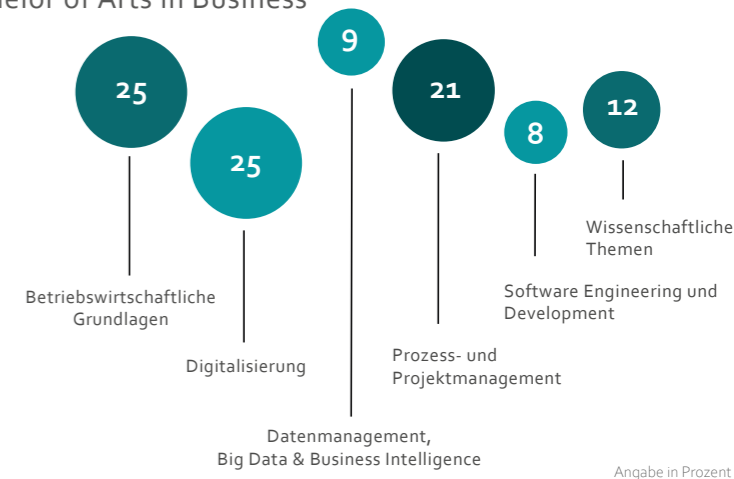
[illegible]elor of Arts in Business

25

Betriebswirtschaftliche Grundlagen

25

Digitalisierung

9

Datenmanagement, Big Data & Business Intelligence

21

Prozess- und Projektmanagement

8

Software Engineering und Development

12

Wissenschaftliche Themen

Angabe in Prozent